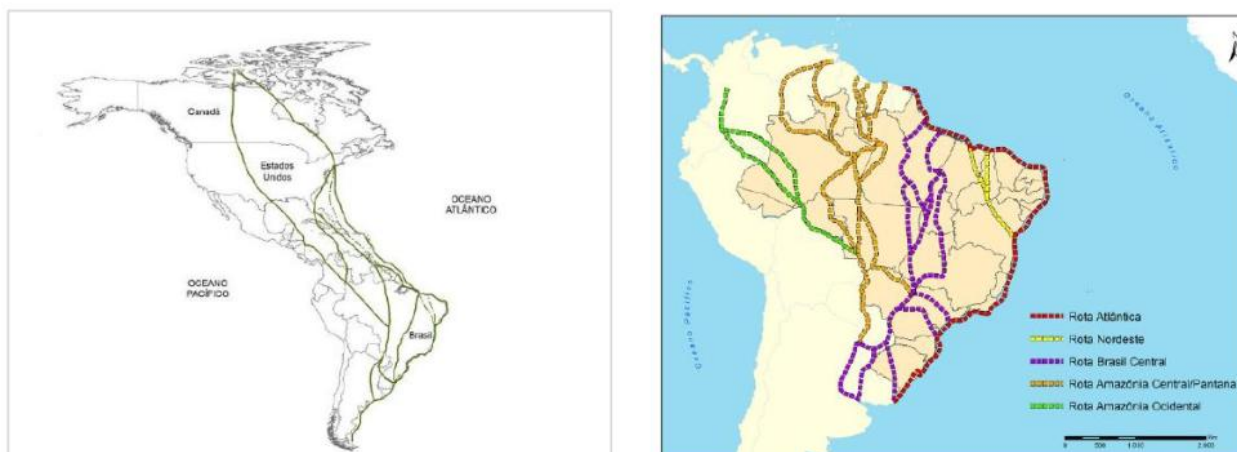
Canadá

Estados Unidos

OCEANO ATLÂNTICO

OCEANO PACÍFICO

Brasil

Oceano Atlântico

Oceano Pacífico

Rota Atlântica
Rota Nordeste
Rota Brasil Central
Rota Amazônia Central/Pantanal
Rota Amazônia Ocidental

0 500 1.000 2.000 Km